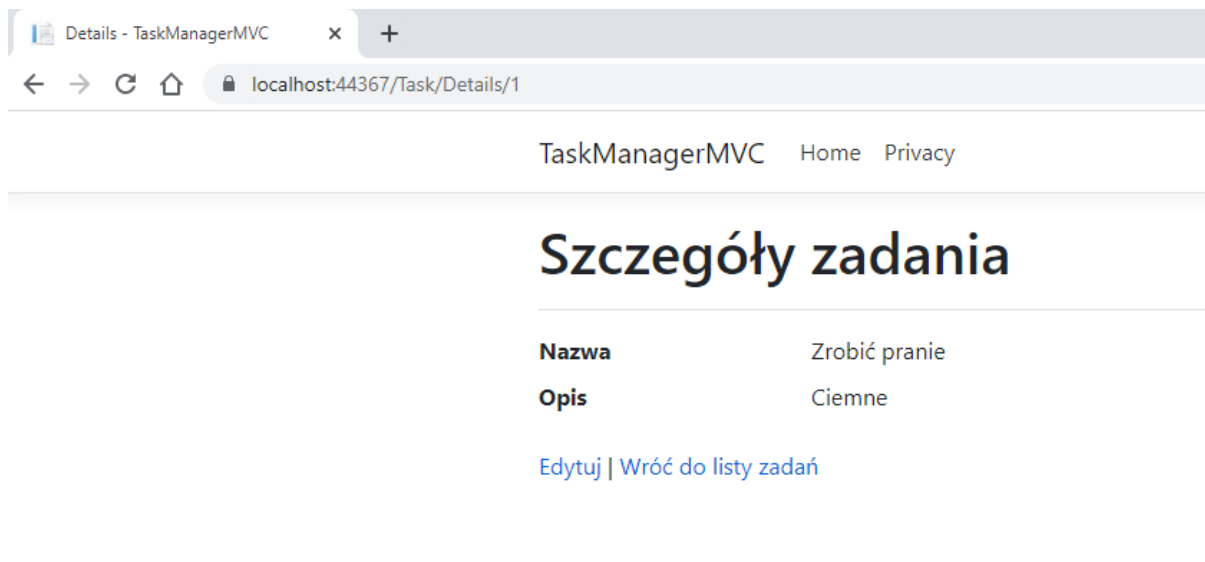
Details - TaskManagerMVC

localhost:44367/Task/Details/1

TaskManagerMVC Home Privacy

Szczegóły zadania

| | |
|---|---|
| **Nazwa** | Zrobić pranie |
| **Opis** | Ciemne |

Edytuj | Wróć do listy zadań